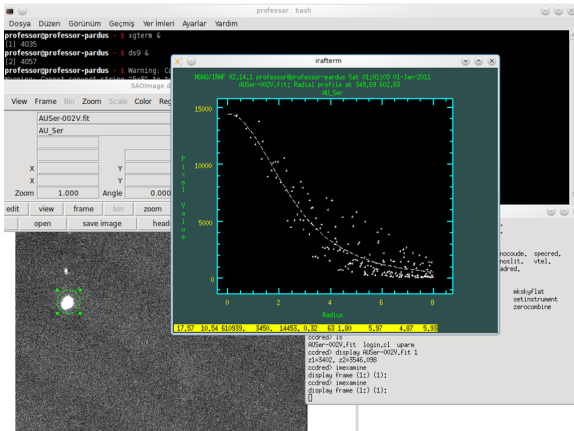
professor : bash

Dosya Düzen Görünüm Geçmiş Yer İmleri Ayarlar Yardım

professor@professor-pardus ~ $ xgterm &
[1] 4035
professor@professor-pardus ~ $ ds9 &
[2] 4057
professor@professor-pardus ~ $ Warning: C

SAOImage d

View Frame Bin Zoom Scale Color Re

AUSer-002V.fit
AU_Ser

X
Y
X
Y
Zoom 1.000 Angle 0.000

edit view frame bin zoom
open save image head

irafterm

NOAO/IRAF V2.14.1 professor@professor-pardus Sat 01:01:09 01-Jan-2011
AUSer-002V.fit: Radial profile at 549.69 602.83
AU_Ser

Pixel Value

15000
10000
5000
0

0 2 4 6 8
Radius

17.57 10.54 610939. 3450. 14453. 0.32 63 1.80 5.97 4.87 5.93

nocode, specred,
moslit, vtel,
adred,

mkskyflat
setinstrument
zerocombine

ccdred> ls
AUSer-002V.fit login.cl uparm
ccdred> display AUSer-002V.fit 1
z1=3402. z2=3546.098
ccdred> imexamine
display frame (1:) (1):
ccdred> imexamine
display frame (1:) (1):